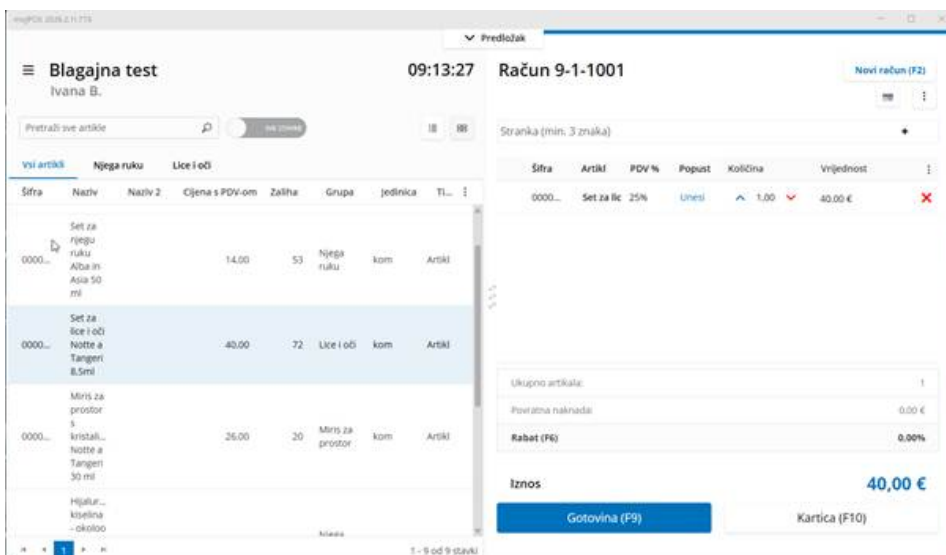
myPOS 2025.2.11.774

Predložak

≡ Blagajna test
Ivana B.

09:13:27

Pretraži sve artikle

Sve zalihe

Svi artikli | Njega ruku | Lice i oči

| Šifra | Naziv | Naziv 2 | Cijena s PDV-om | Zaliha | Grupa | Jedinica | Ti... |
|---|---|---|---|---|---|---|---|
| 0000... | Set za njegu ruku Alba in Asia 50 ml | | 14.00 | 53 | Njega ruku | kom | Artikl |
| 0000... | Set za lice i oči Notte a Tangeri 8.5ml | | 40.00 | 72 | Lice i oči | kom | Artikl |
| 0000... | Miris za prostor s kristali... Notte a Tangeri 30 ml | | 26.00 | 20 | Miris za prostor | kom | Artikl |
| | Hijalur... kiselina - okoloo | | | | Njega | | |

1 - 9 od 9 stavki

Račun 9-1-1001

Novi račun (F2)

Stranka (min. 3 znaka)

| Šifra | Artikl | PDV % | Popust | Količina | Vrijednost |
|---|---|---|---|---|---|
| 0000... | Set za lic | 25% | Unesi | 1.00 | 40.00 € |

Ukupno artikala: 1
Povratna naknada: 0.00 €
Rabat (F6) 0.00%

Iznos 40,00 €

Gotovina (F9)
Kartica (F10)